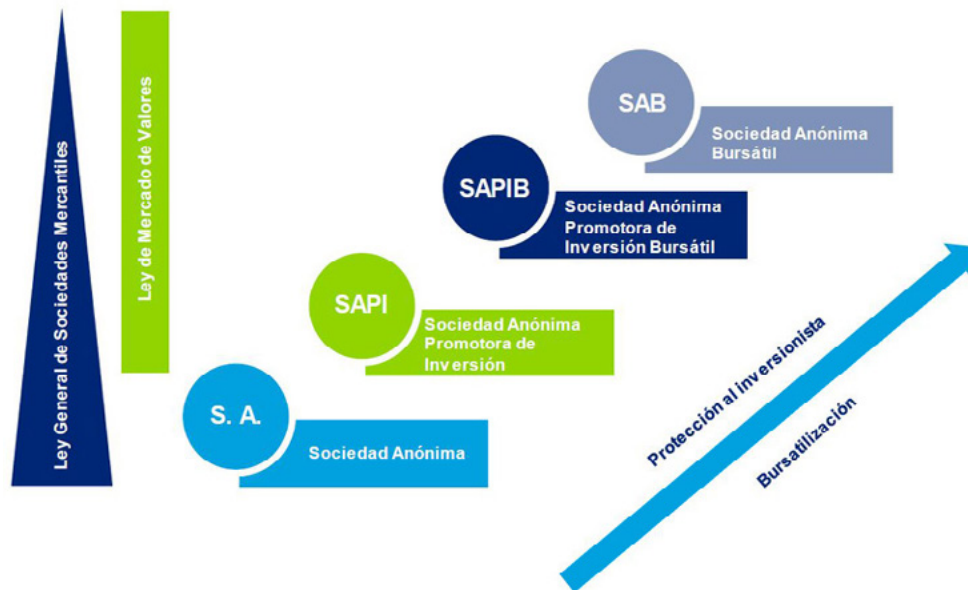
Ley General de Sociedades Mercantiles

Ley de Mercado de Valores

SAB
Sociedad Anónima Bursátil

SAPIB
Sociedad Anónima Promotora de Inversión Bursátil

SAPI
Sociedad Anónima Promotora de Inversión

S. A.
Sociedad Anónima

Protección al inversionista

Bursatilización